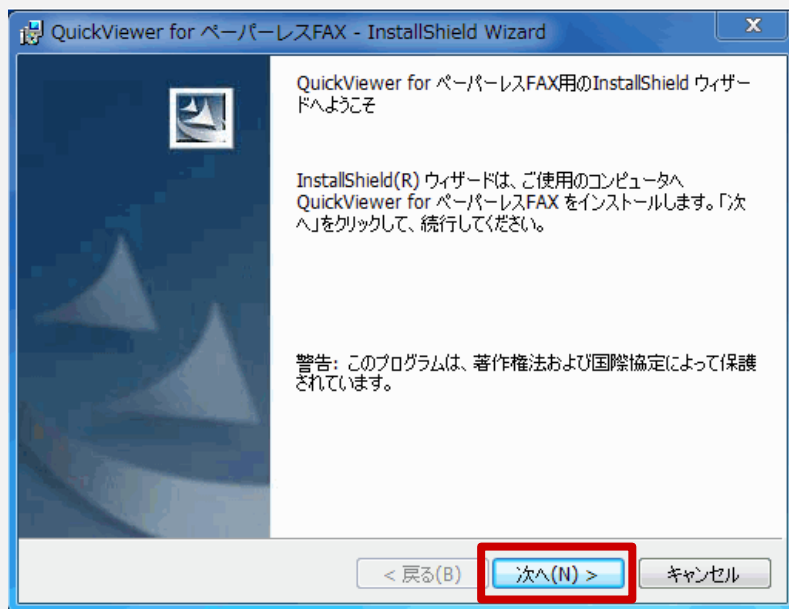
QuickViewer for ペーパーレスFAX - InstallShield Wizard

QuickViewer for ペーパーレスFAX用のInstallShield ウィザードへようこそ

InstallShield(R) ウィザードは、ご使用のコンピュータへ QuickViewer for ペーパーレスFAX をインストールします。「次へ」をクリックして、続行してください。

警告: このプログラムは、著作権法および国際協定によって保護されています。

< 戻る(B)
次へ(N) >
キャンセル